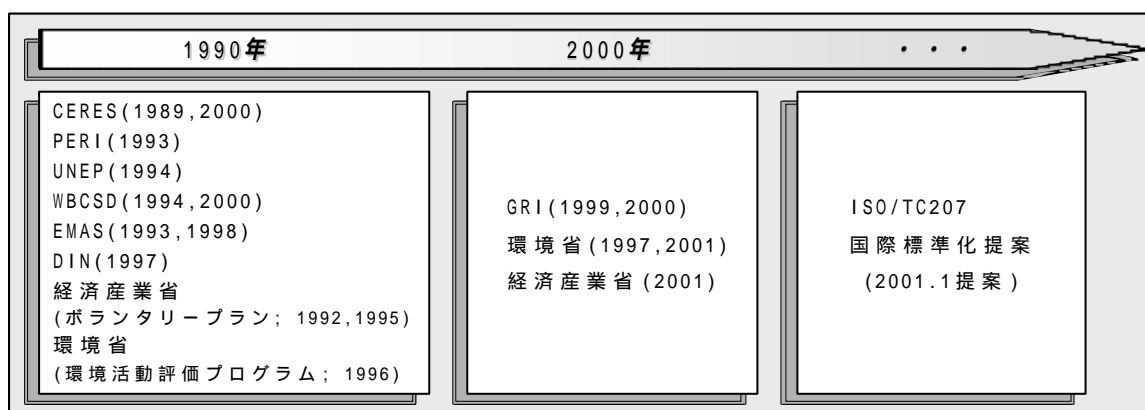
1990年

2000年

・・・

CERES(1989,2000)
PERI(1993)
UNEP(1994)
WBCSD(1994,2000)
EMAS(1993,1998)
DIN(1997)
経済産業省
(ボランタリープラン; 1992,1995)
環境省
(環境活動評価プログラム; 1996)

GRI(1999,2000)
環境省(1997,2001)
経済産業省(2001)

ISO/TC207
国際標準化提案
(2001.1提案)